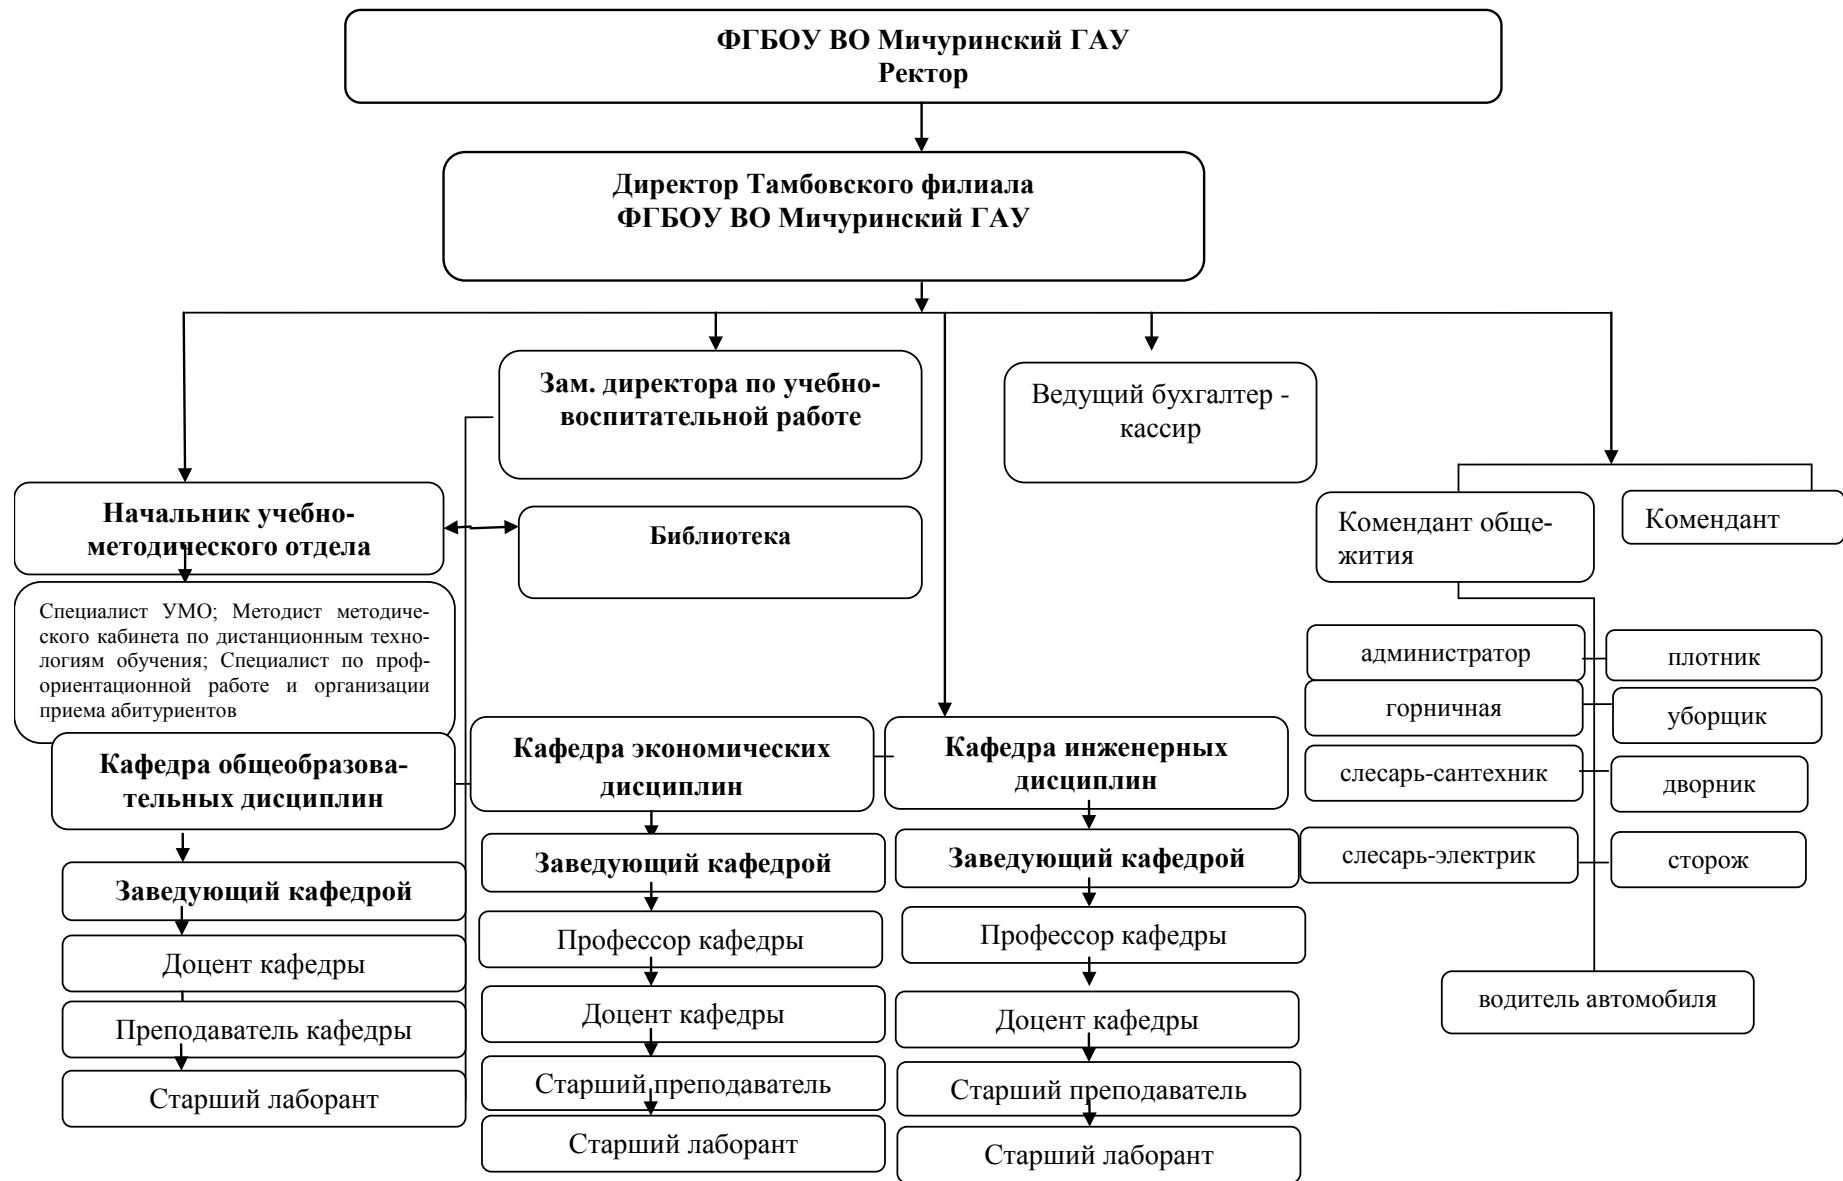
ФГБОУ ВО Мичуринский ГАУ
Ректор

Директор Тамбовского филиала
ФГБОУ ВО Мичуринский ГАУ

Зам. директора по учебно-воспитательной работе

Ведущий бухгалтер - кассир

Начальник учебно-методического отдела

Библиотека

Комендант общежития

Комендант

Специалист УМО; Методист методического кабинета по дистанционным технологиям обучения; Специалист по профориентационной работе и организации приема абитуриентов

администратор

плотник

горничная

уборщик

слесарь-сантехник

дворник

слесарь-электрик

сторож

водитель автомобиля

Кафедра общеобразовательных дисциплин

Заведующий кафедрой

Доцент кафедры

Преподаватель кафедры

Старший лаборант

Кафедра экономических дисциплин

Заведующий кафедрой

Профессор кафедры

Доцент кафедры

Старший преподаватель

Старший лаборант

Кафедра инженерных дисциплин

Заведующий кафедрой

Профессор кафедры

Доцент кафедры

Старший преподаватель

Старший лаборант